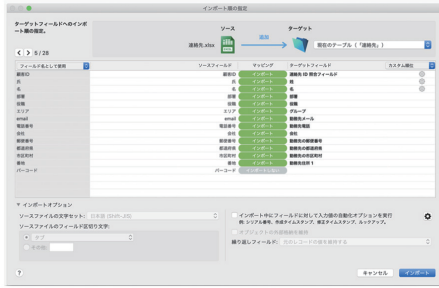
インポート順の指定

ターゲットフィールドへのインポート順の指定。

ソース

ターゲット

連絡先.xlsx

追加

現在のテーブル（"連絡先"）

5 / 26

フィールド名として使用

ソースフィールド

マッピング

ターゲットフィールド

カスタム順付

顧客ID

顧客ID

インポート

連絡先 ID 照合フィールド

姓

姓

インポート

姓

名

名

インポート

名

部署

部署

インポート

部署

役職

役職

インポート

役職

エリア

エリア

インポート

グループ

email

email

インポート

勤務先メール

電話番号

電話番号

インポート

勤務先電話

会社

会社

インポート

勤務先

郵便番号

郵便番号

インポート

勤務先の郵便番号

都道府県

都道府県

インポート

勤務先の都道府県

市区町村

市区町村

インポート

勤務先の市区町村

番地

番地

インポート

勤務先住所 1

バーコード

バーコード

インポートしない

インポートオプション

ソースファイルの文字セット:

日本語 (Shift-JIS)

ソースファイルのフィールド区切り文字:

タブ

その他:

インポート中にフィールドに対して入力値の自動化オプションを実行（例: シリアル番号、作成タイムスタンプ、修正タイムスタンプ、ルックアップ）

繰り返しフィールド:

?

キャンセル

インポート